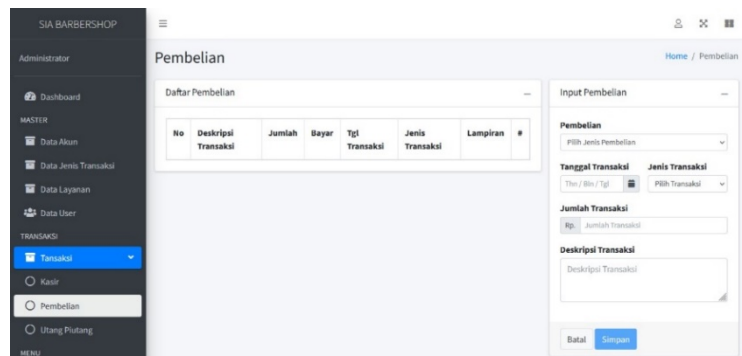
SIA BARBERSHOP

Administrator

Dashboard

MASTER

Data Akun

Data Jenis Transaksi

Data Layanan

Data User

TRANSAKSI

Tansaksi

Kasir

Pembelian

Utang Piutang

MENU

Pembelian

Home / Pembelian

Daftar Pembelian

| No | Deskripsi Transaksi | Jumlah | Bayar | Tgl Transaksi | Jenis Transaksi | Lampiran | # |
|---|---|---|---|---|---|---|---|

Input Pembelian

Pembelian

Pilih Jenis Pembelian

Tanggal Transaksi

Thn / Bln / Tgl

Jenis Transaksi

Pilih Transaksi

Jumlah Transaksi

Rp. Jumlah Transaksi

Deskripsi Transaksi

Deskripsi Transaksi

Batal Simpan